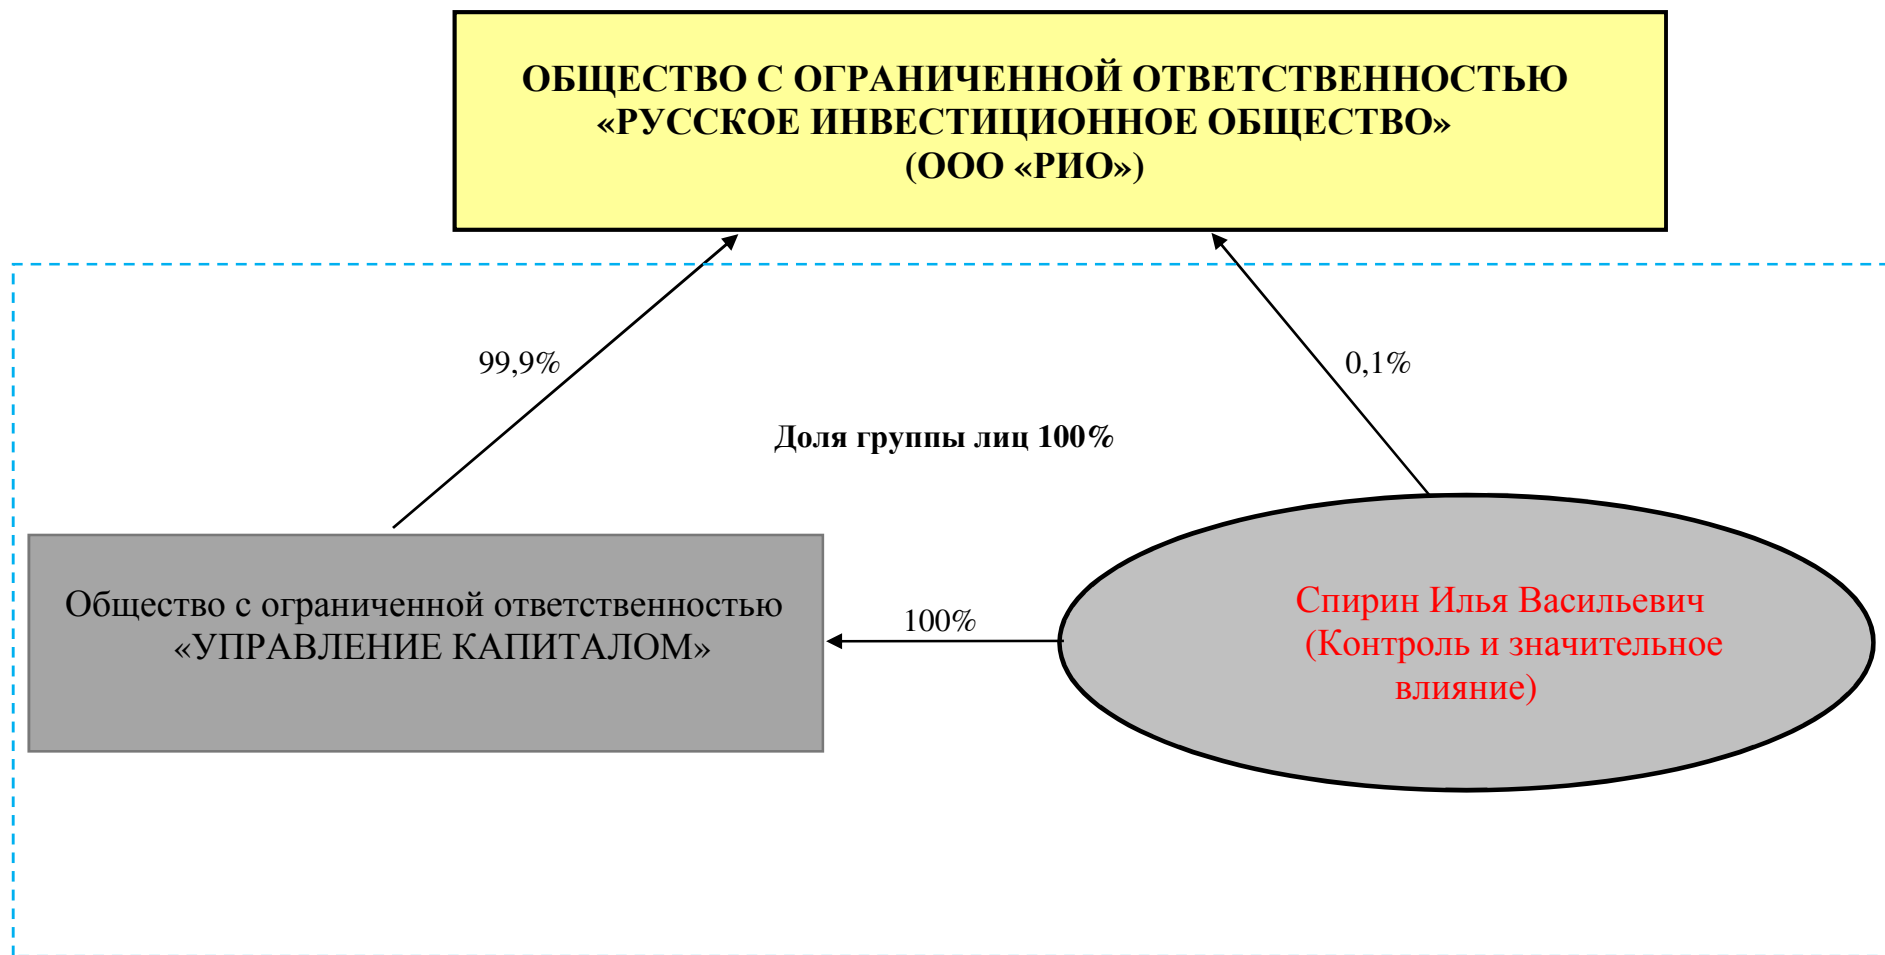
ОБЩЕСТВО С ОГРАНИЧЕННОЙ ОТВЕТСТВЕННОСТЬЮ «РУССКОЕ ИНВЕСТИЦИОННОЕ ОБЩЕСТВО» (ООО «РИО»)

99,9%

0,1%

Доля группы лиц 100%

Общество с ограниченной ответственностью «УПРАВЛЕНИЕ КАПИТАЛОМ»

100%

Спирин Илья Васильевич (Контроль и значительное влияние)